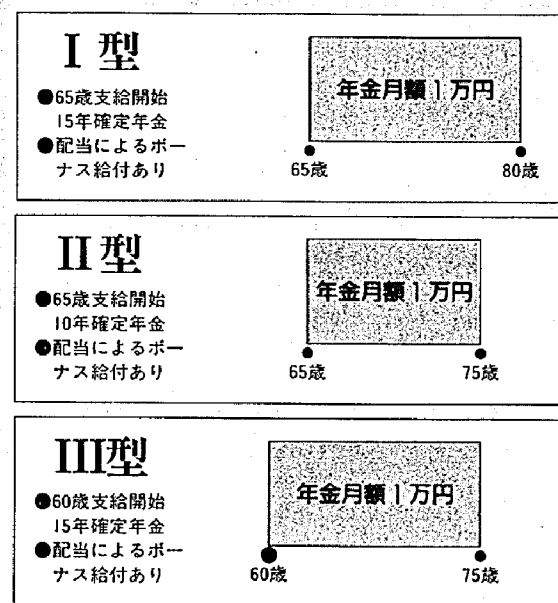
I 型

●65歳支給開始
15年確定年金
●配当によるボーナス給付あり

年金月額1万円

65歳　80歳

II 型

●65歳支給開始
10年確定年金
●配当によるボーナス給付あり

年金月額1万円

65歳　75歳

III型

●60歳支給開始
15年確定年金
●配当によるボーナス給付あり

年金月額1万円

60歳　75歳